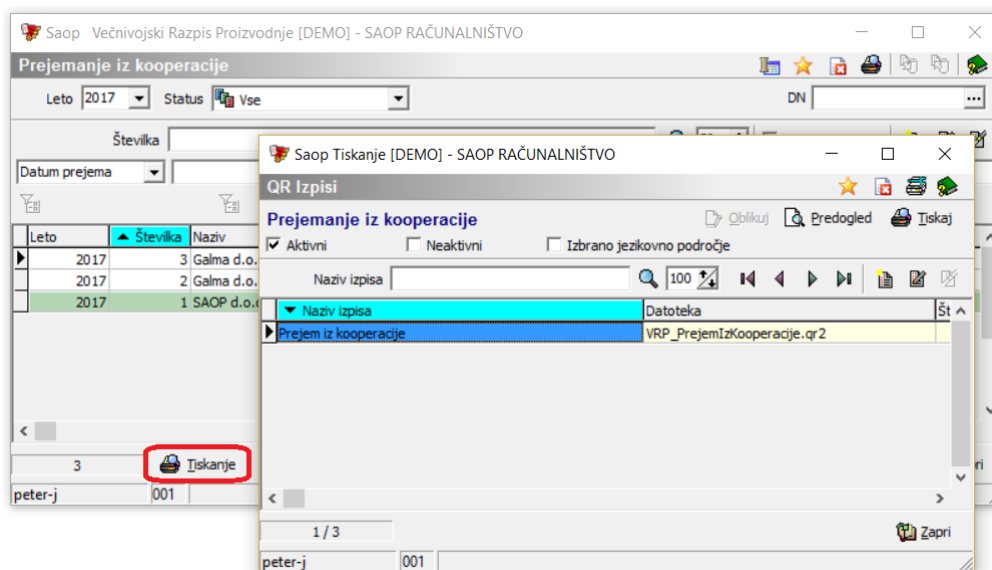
Saop Večnivojski Razpis Proizvodnje [DEMO] - SAOP RAČUNALNIŠTVO

Prejemanje iz kooperacije

Leto 2017 Status Vse

DN

Številka

Datum prejema

| Leto | Številka | Naziv |
|---|---|---|
| 2017 | 3 | Galma d.o. |
| 2017 | 2 | Galma d.o. |
| 2017 | 1 | SAOP d.o. |

3 Tiskanje

peter-j 001

Saop Tiskanje [DEMO] - SAOP RAČUNALNIŠTVO

QR Izpisi

Prejemanje iz kooperacije

Oblikuj Predogled Tiskaj

Aktivni Neaktivni Izbrano jezikovno področje

Naziv izpisa 100

| Naziv izpisa | Datoteka | Št |
|---|---|---|
| Prejem iz kooperacije | VRP_PrejemIzKooperacije.qr2 | |

1 / 3

Zapri

peter-j 001

ri